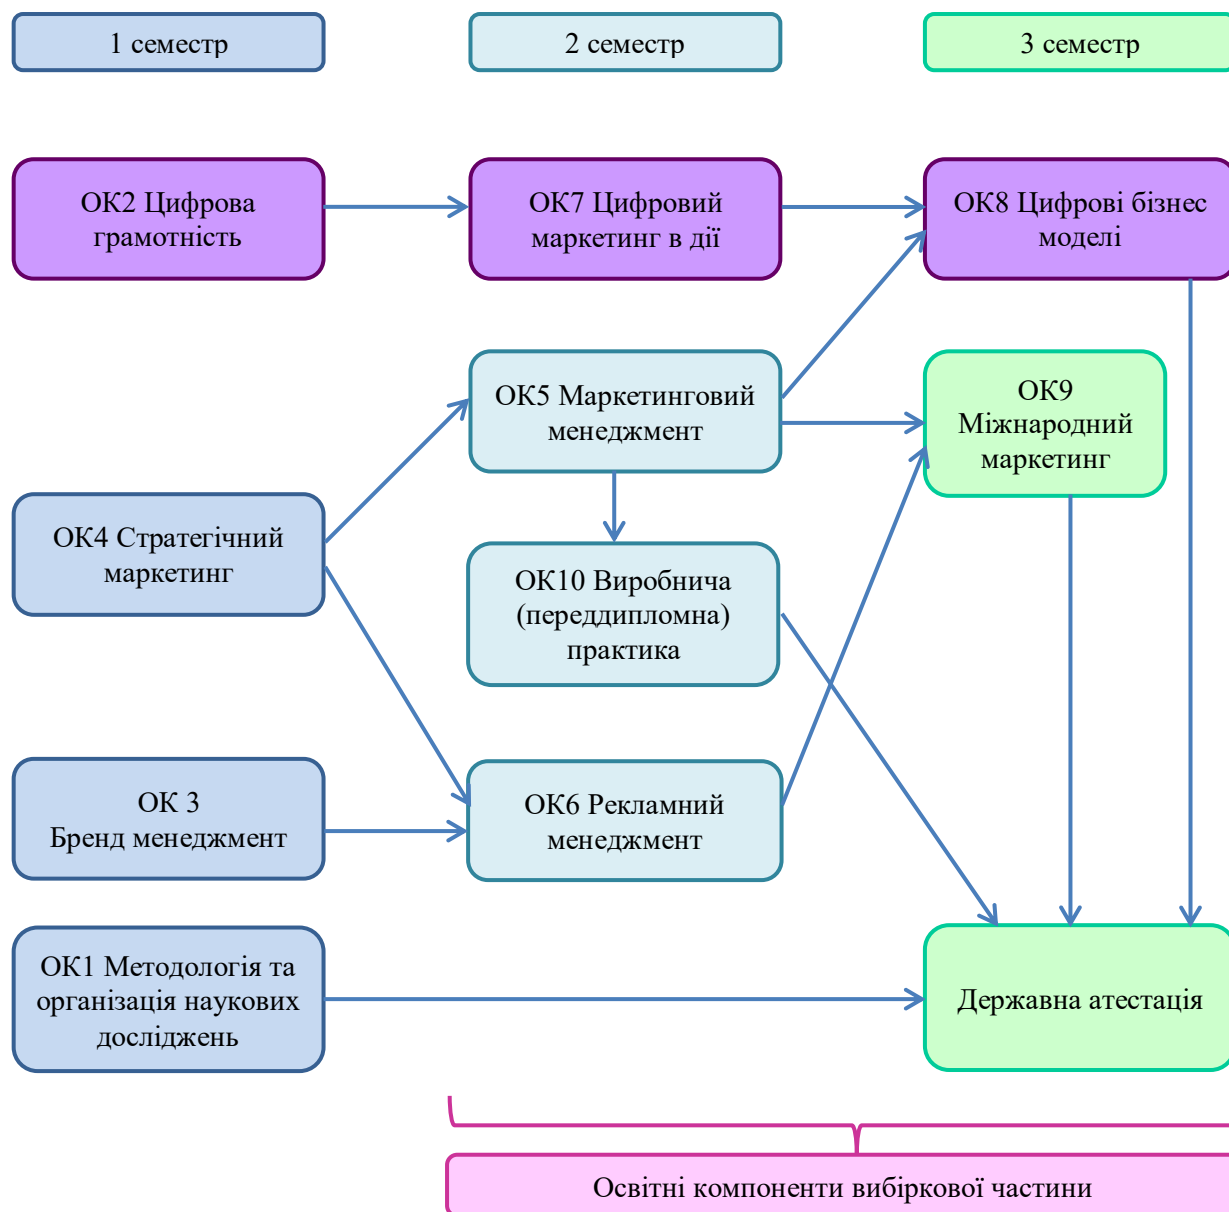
1 семестр

2 семестр

3 семестр

ОК2 Цифрова грамотність

ОК7 Цифровий маркетинг в дії

ОК8 Цифрові бізнес моделі

ОК5 Маркетинговий менеджмент

ОК9 Міжнародний маркетинг

ОК4 Стратегічний маркетинг

ОК10 Виробнича (переддипломна) практика

ОК 3 Бренд менеджмент

ОК6 Рекламний менеджмент

ОК1 Методологія та організація наукових досліджень

Державна атестація

Освітні компоненти вибіркової частини